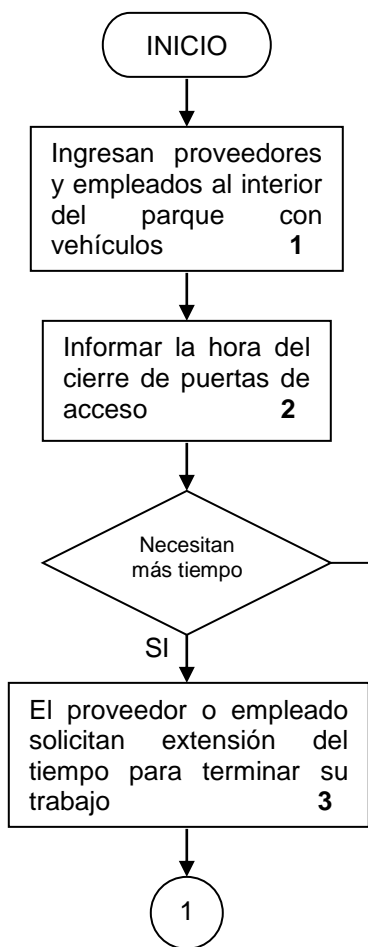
INICIO

Ingresan proveedores y empleados al interior del parque con vehículos **1**

Informar la hora del cierre de puertas de acceso **2**

Necesitan más tiempo

SI

El proveedor o empleado solicitan extensión del tiempo para terminar su trabajo **3**

1